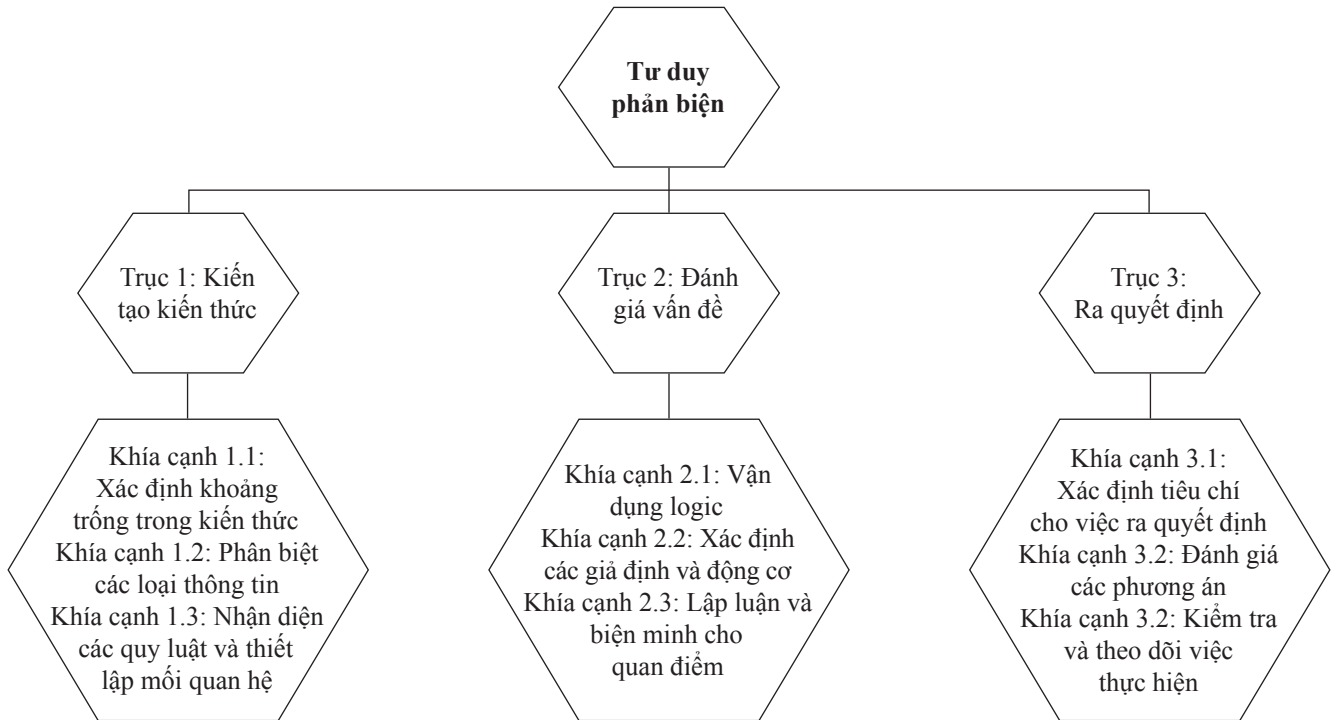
Tư duy phản biện

Trục 1: Kiến tạo kiến thức

Trục 2: Đánh giá vấn đề

Trục 3: Ra quyết định

Khía cạnh 1.1: Xác định khoảng trống trong kiến thức
Khía cạnh 1.2: Phân biệt các loại thông tin
Khía cạnh 1.3: Nhận diện các quy luật và thiết lập mối quan hệ

Khía cạnh 2.1: Vận dụng logic
Khía cạnh 2.2: Xác định các giả định và động cơ
Khía cạnh 2.3: Lập luận và biện minh cho quan điểm

Khía cạnh 3.1: Xác định tiêu chí cho việc ra quyết định
Khía cạnh 3.2: Đánh giá các phương án
Khía cạnh 3.2: Kiểm tra và theo dõi việc thực hiện